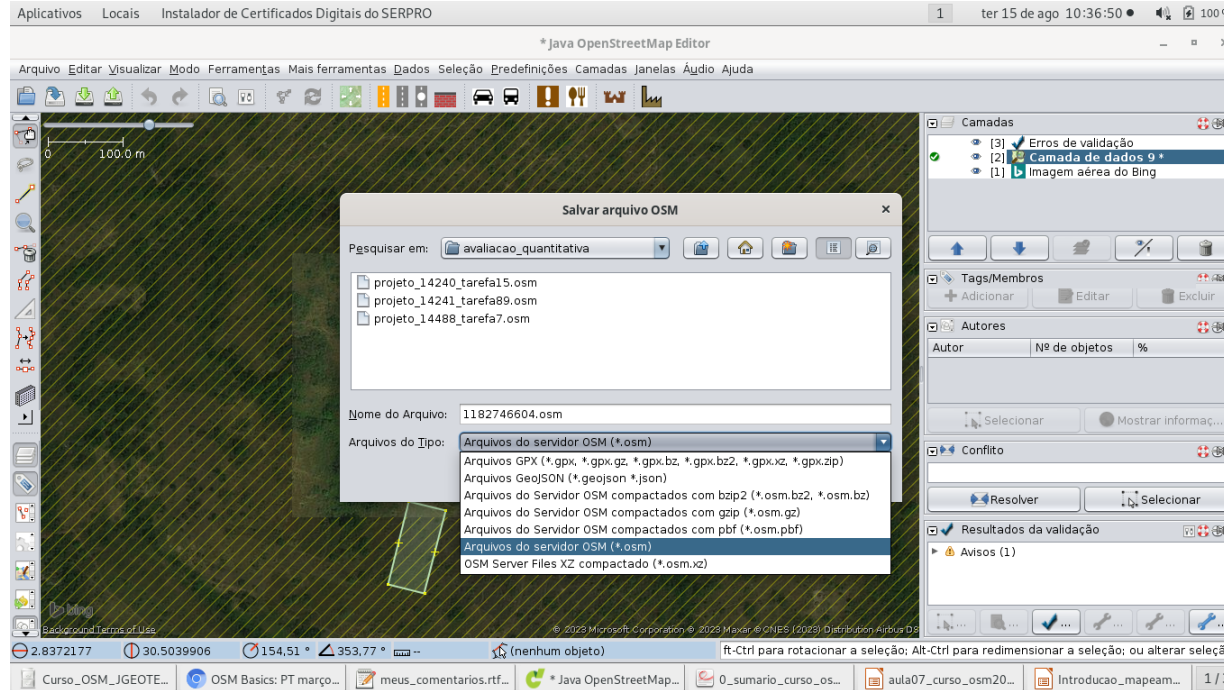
Aplicativos Locais Instalador de Certificados Digitais do SERPRO 1 ter 15 de ago 10:36:50 ● 100

* Java OpenStreetMap Editor

Arquivo Editar Visualizar Modo Ferramentas Mais ferramentas Dados Seleção Predefinições Camadas Janelas Áudio Ajuda

0 100.0 m

Camadas
[3] Erros de validação
[2] Camada de dados 9 *
[1] Imagem aérea do Bing

Tags/Membros
Adicionar Editar Excluir

Autores
Autor | Nº de objetos | %

Selecionar Mostrar informaç...

Conflito
Resolver Selecionar

Resultados da validação
Avisos (1)

Salvar arquivo OSM

Pesquisar em: avaliacao_quantitativa

projeto_14240_tarefa15.osm
projeto_14241_tarefa89.osm
projeto_14488_tarefa7.osm

Nome do Arquivo: 1182746604.osm
Arquivos do Tipo: Arquivos do servidor OSM (*.osm)

Arquivos GPX (*.gpx, *.gpx.gz, *.gpx.bz, *.gpx.bz2, *.gpx.xz, *.gpx.zip)
Arquivos GeoJSON (*.geojson *.json)
Arquivos do Servidor OSM compactados com bzip2 (*.osm.bz2, *.osm.bz)
Arquivos do Servidor OSM compactados com gzip (*.osm.gz)
Arquivos do Servidor OSM compactados com pbf (*.osm.pbf)
Arquivos do servidor OSM (*.osm)
OSM Server Files XZ compactado (*.osm.xz)

bing
Background Terms of Use
© 2023 Microsoft Corporation © 2023 Maxar ©CNES (2023) Distribution Airbus DS

2.8372177 30.5039906 154,51 ° 353,77 ° -- (nenhum objeto) ft-Ctrl para rotacionar a seleção; Alt-Ctrl para redimensionar a seleção; ou alterar seleç

Curso_OSM_JGEOTE... OSM Basics: PT março... meus_comentarios.rtf... * Java OpenStreetMap... 0_sumario_curso_os... aula07_curso_osm20... Introducao_mapeam... 1 /